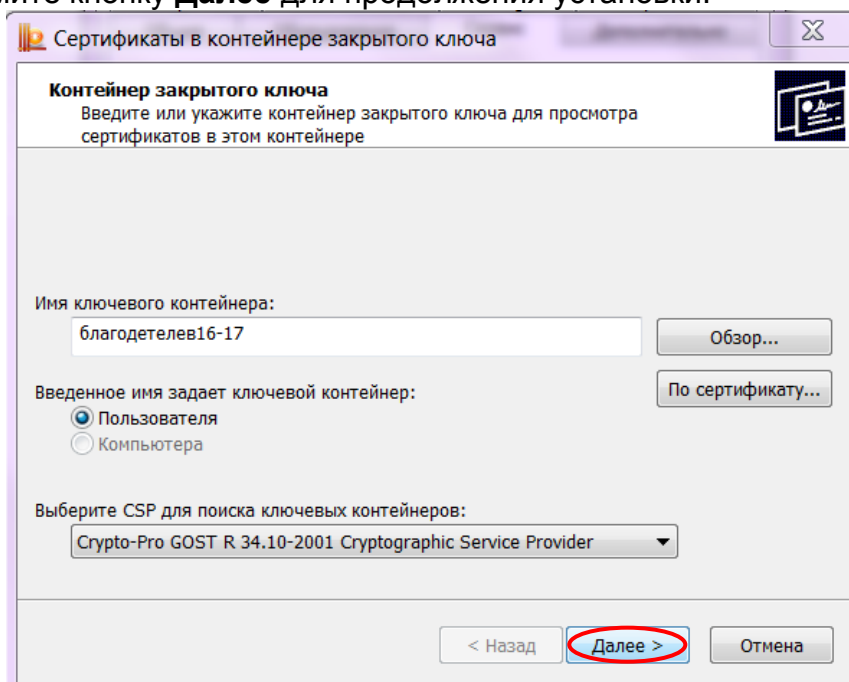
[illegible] кнопку **Далее** для продолжения установки.

Сертификаты в контейнере закрытого ключа

Контейнер закрытого ключа
Введите или укажите контейнер закрытого ключа для просмотра сертификатов в этом контейнере

Имя ключевого контейнера:
благодетелев16-17
Обзор...

Введенное имя задает ключевой контейнер:
По сертификату...
Пользователя
Компьютера

Выберите CSP для поиска ключевых контейнеров:
Crypto-Pro GOST R 34.10-2001 Cryptographic Service Provider

< Назад
Далее >
Отмена